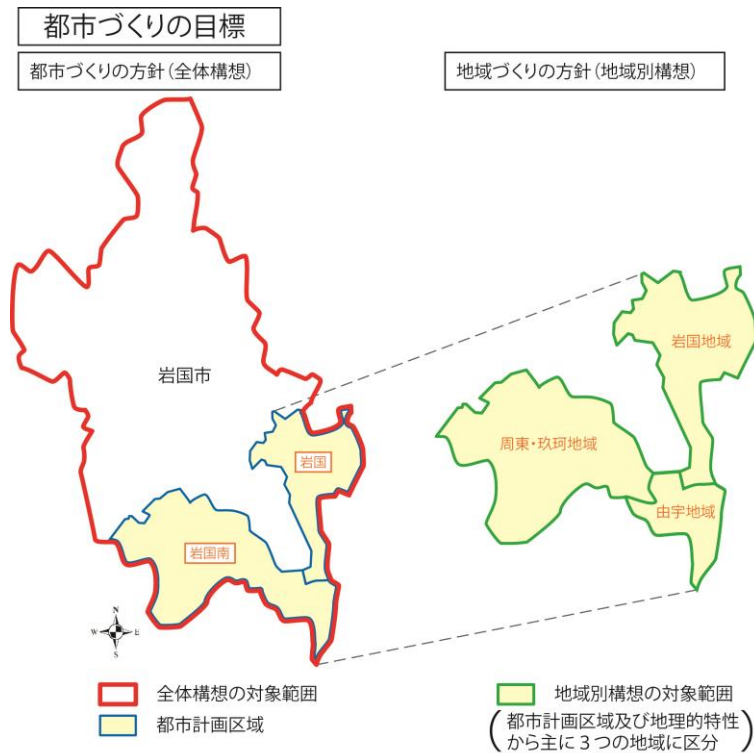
都市づくりの目標

都市づくりの方針（全体構想）

地域づくりの方針（地域別構想）

岩国市

岩国

岩国南

N
W E
S

岩国地域

周東・玖珂地域

由宇地域

全体構想の対象範囲

都市計画区域

地域別構想の対象範囲

（都市計画区域及び地理的特性から主に３つの地域に区分）